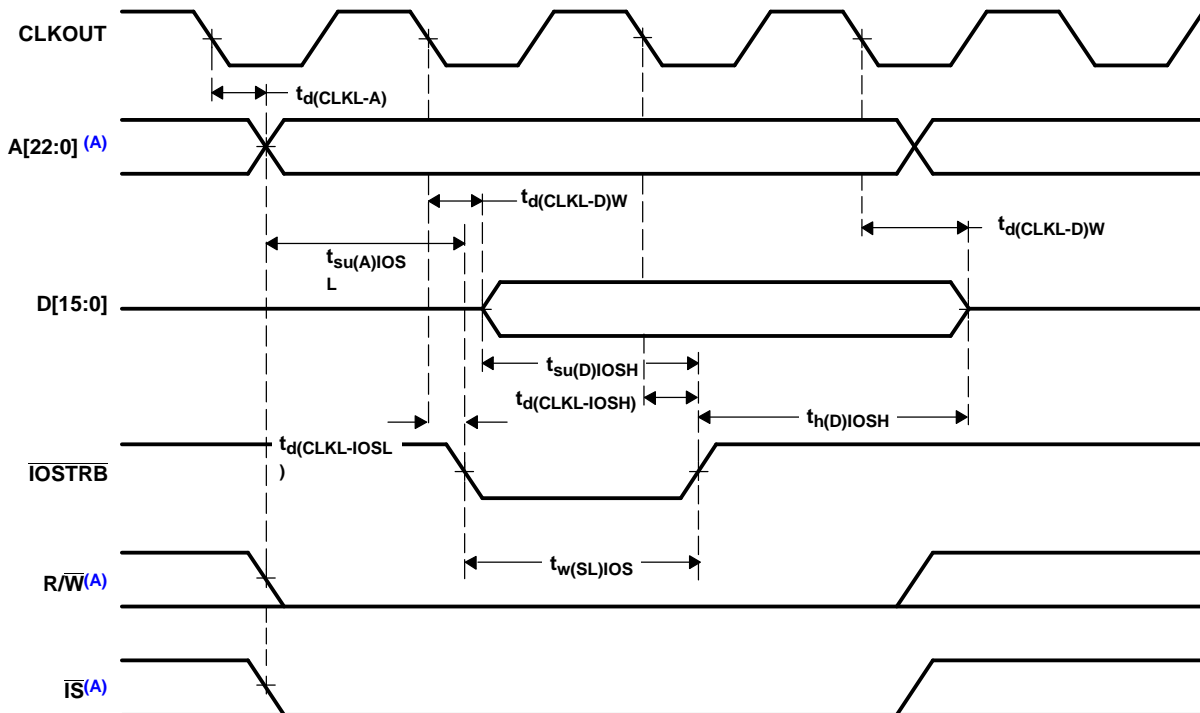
CLKOUT

$t_{d(CLKL-A)}$

A[22:0] (A)

$t_{d(CLKL-D)W}$

$t_{d(CLKL-D)W}$

$t_{su(A)IOS}$
L

D[15:0]

$t_{su(D)IOSH}$

$t_{d(CLKL-IOSH)}$

$t_{h(D)IOSH}$

$t_{d(CLKL-IOSL}$
)

$\overline{IOSTRB}$

R/$\overline{W}$(A)

$t_{w(SL)IOS}$

$\overline{IS}$(A)